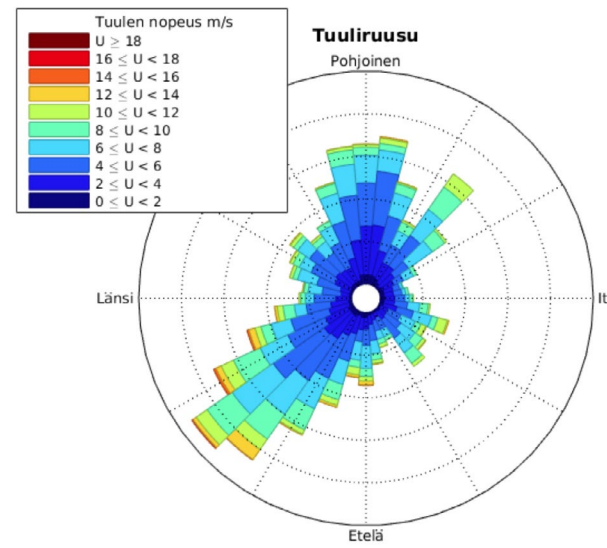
Tuulen nopeus m/s
$U \geq 18$
$16 \leq U < 18$
$14 \leq U < 16$
$12 \leq U < 14$
$10 \leq U < 12$
$8 \leq U < 10$
$6 \leq U < 8$
$4 \leq U < 6$
$2 \leq U < 4$
$0 \leq U < 2$

Tuuliruusu

Pohjoinen
Länsi
It
Etelä